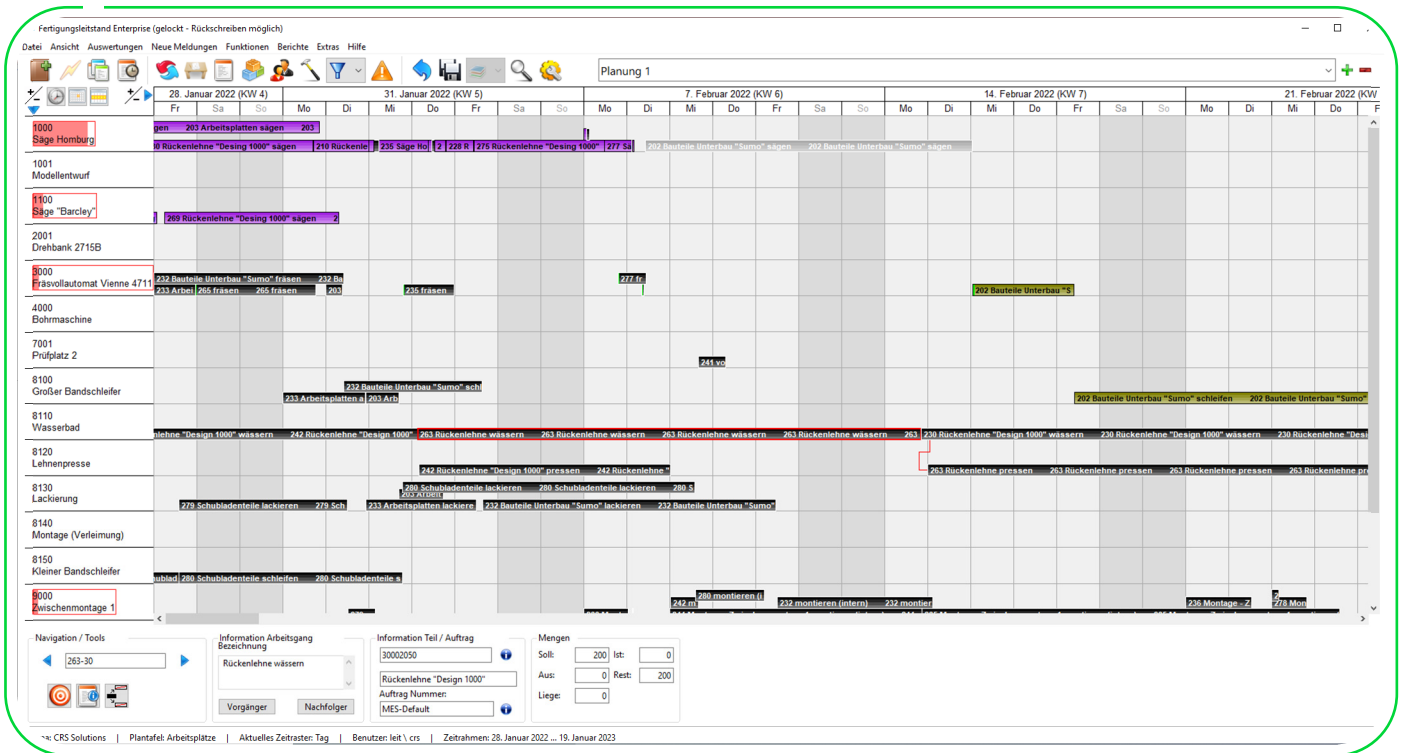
Fertigungsleitstand Enterprise (gelockt - Rückschreiben möglich)

Datei Ansicht Auswertungen Neue Meldungen Funktionen Berichte Extras Hilfe

Planung 1

28. Januar 2022 (KW 4) | 31. Januar 2022 (KW 5) | 7. Februar 2022 (KW 6) | 14. Februar 2022 (KW 7) | 21. Februar 2022 (KW

Fr Sa So Mo Di Mi Do Fr Sa So Mo Di Mi Do Fr Sa So Mo Di Mi Do Fr Sa So Mo Di Mi Do F

1000
Säge Homburg
gen 203 Arbeitsplatten sägen 203
0 Rückenlehne "Desing 1000" sägen 210 Rückenle 235 Säge Ho 2 228 R 275 Rückenlehne "Desing 1000" 277 Sä 202 Bauteile Unterbau "Sumo" sägen 202 Bauteile Unterbau "Sumo" sägen

1001
Modellentwurf

1100
Säge "Barcley"
269 Rückenlehne "Desing 1000" sägen 2

2001
Drehbank 2715B

3000
Fräsvollautomat Vienne 4711
232 Bauteile Unterbau "Sumo" fräsen 232 Ba
233 Arbei 265 fräsen 265 fräsen 203 235 fräsen 277 fr 202 Bauteile Unterbau "S

4000
Bohrmaschine

7001
Prüfplatz 2
241 vo

8100
Großer Bandschleifer
232 Bauteile Unterbau "Sumo" schl
233 Arbeitsplatten a 203 Arb 202 Bauteile Unterbau "Sumo" schleifen 202 Bauteile Unterbau "Sumo"

8110
Wasserbad
lehne "Design 1000" wässern 242 Rückenlehne "Design 1000" 263 Rückenlehne wässern 263 Rückenlehne wässern 263 Rückenlehne wässern 263 Rückenlehne wässern 263 230 Rückenlehne "Design 1000" wässern 230 Rückenlehne "Design 1000" wässern 230 Rückenlehne "Desi

8120
Lehnenpresse
242 Rückenlehne "Design 1000" pressen 242 Rückenlehne " 263 Rückenlehne pressen 263 Rückenlehne pressen 263 Rückenlehne pressen 263 Rückenlehne pre

8130
Lackierung
280 Schubladenteile lackieren 280 Schubladenteile lackieren 280 S
203 Arbeit
279 Schubladenteile lackieren 279 Sch 233 Arbeitsplatten lackiere 232 Bauteile Unterbau "Sumo" lackieren 232 Bauteile Unterbau "Sumo"

8140
Montage (Verleimung)

8150
Kleiner Bandschleifer
ublad 280 Schubladenteile schleifen 280 Schubladenteile s

9000
Zwischenmontage 1
280 montieren (i
242 m 232 montieren (intern) 232 montier 236 Montage - Z 278 Mon

Navigation / Tools
263-30

Information Arbeitsgang
Bezeichnung
Rückenlehne wässern
Vorgänger Nachfolger

Information Teil / Auftrag
30002050
Rückenlehne "Design 1000"
Auftrag Nummer:
MES-Default

Mengen
Soll: 200 Ist: 0
Aus: 0 Rest: 200
Liege: 0

a: CRS Solutions | Plantafel: Arbeitsplätze | Aktuelles Zeitraster: Tag | Benutzer: leit \ crs | Zeitrahmen: 28. Januar 2022 ... 19. Januar 2023